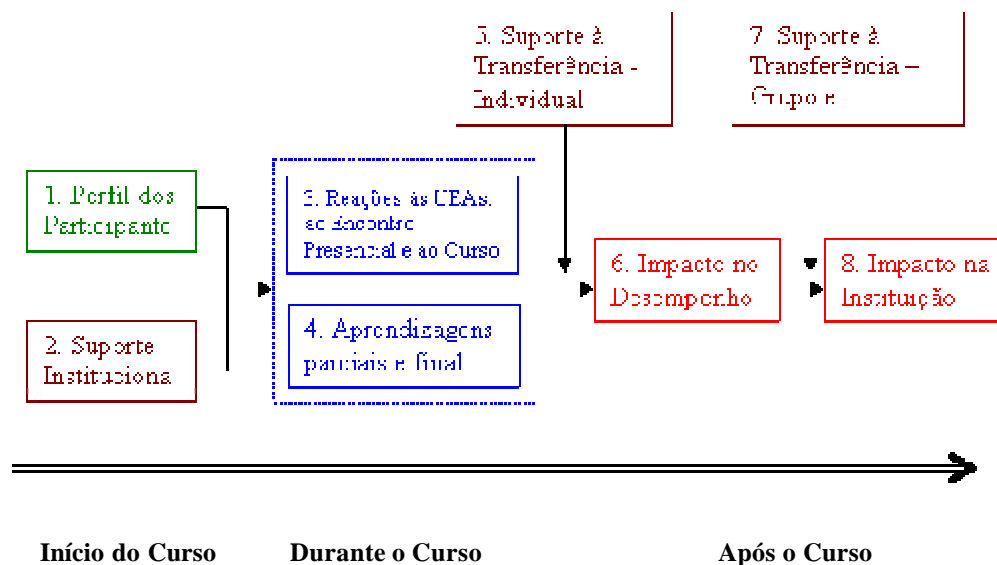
5. Suporte à Transferência - Individual

7. Suporte à Transferência – Grupo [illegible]

1. Perfil dos Participante

2. Suporte Instituciona

3. Reações às CEAs, ao Encontro Presencial e ao Curso

4. Aprendizagens parciais e final

6. Impacto no Desempenho

8. Impacto na Instituição

Início do Curso

Durante o Curso

Após o Curso